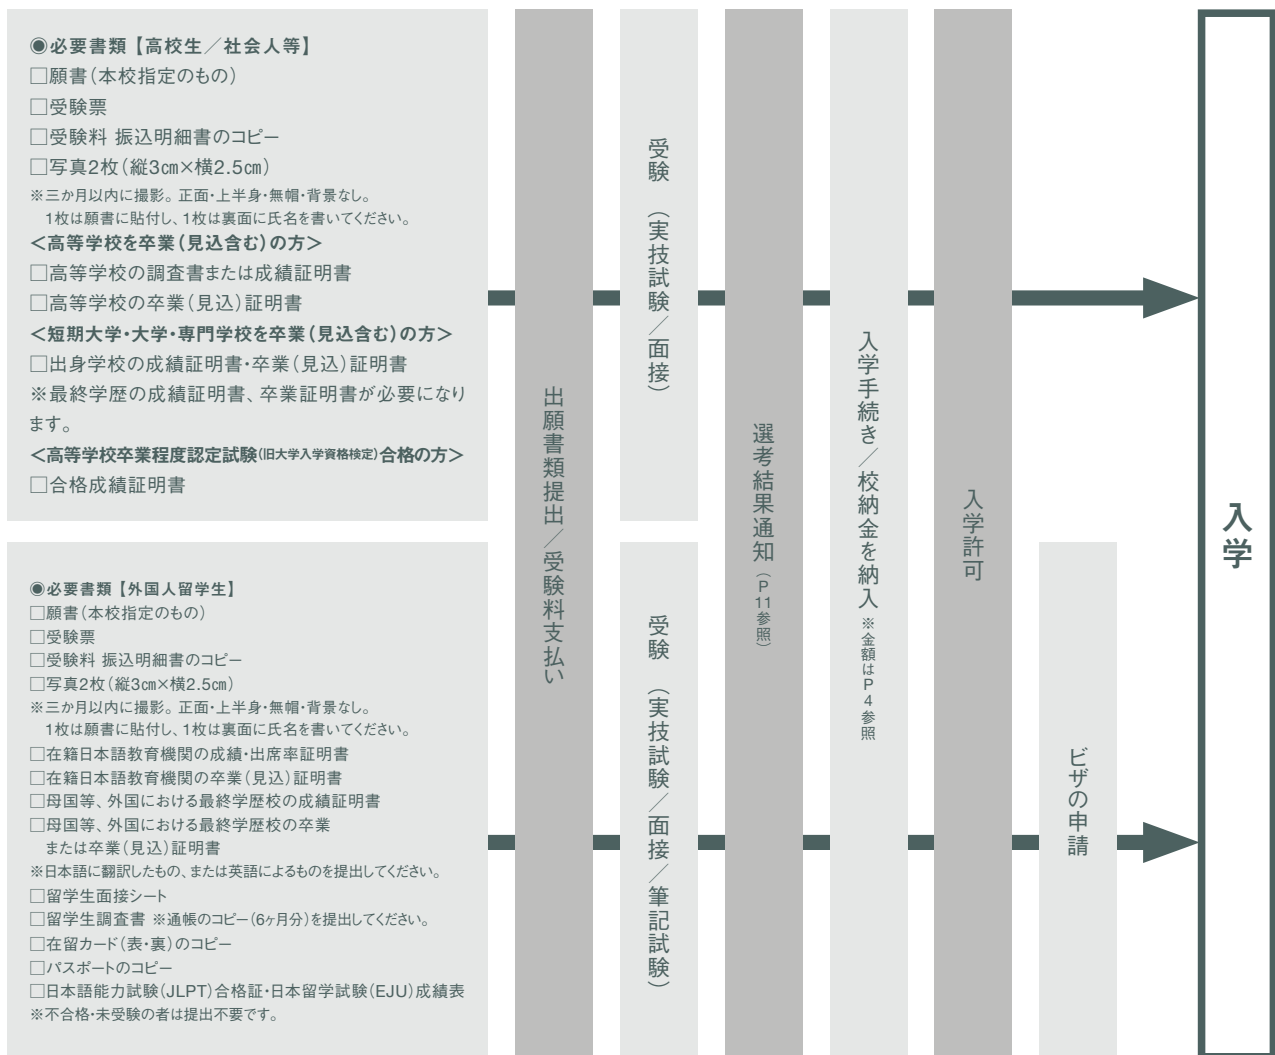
◉必要書類【高校生／社会人等】
□願書（本校指定のもの）
□受験票
□受験料 振込明細書のコピー
□写真2枚（縦3㎝×横2.5㎝）
※三か月以内に撮影。正面・上半身・無帽・背景なし。
1枚は願書に貼付し、1枚は裏面に氏名を書いてください。
＜高等学校を卒業（見込含む）の方＞
□高等学校の調査書または成績証明書
□高等学校の卒業（見込）証明書
＜短期大学・大学・専門学校を卒業（見込含む）の方＞
□出身学校の成績証明書・卒業（見込）証明書
※最終学歴の成績証明書、卒業証明書が必要になります。
＜高等学校卒業程度認定試験（旧大学入学資格検定）合格の方＞
□合格成績証明書

◉必要書類【外国人留学生】
□願書（本校指定のもの）
□受験票
□受験料 振込明細書のコピー
□写真2枚（縦3㎝×横2.5㎝）
※三か月以内に撮影。正面・上半身・無帽・背景なし。
1枚は願書に貼付し、1枚は裏面に氏名を書いてください。
□在籍日本語教育機関の成績・出席率証明書
□在籍日本語教育機関の卒業（見込）証明書
□母国等、外国における最終学歴校の成績証明書
□母国等、外国における最終学歴校の卒業または卒業（見込）証明書
※日本語に翻訳したもの、または英語によるものを提出してください。
□留学生面接シート
□留学生調査書 ※通帳のコピー（6ヶ月分）を提出してください。
□在留カード（表・裏）のコピー
□パスポートのコピー
□日本語能力試験（JLPT）合格証・日本留学試験（EJU）成績表
※不合格・未受験の者は提出不要です。

出願書類提出／受験料支払い

受験（実技試験／面接）

受験（実技試験／面接／筆記試験）

選考結果通知（P11参照）

入学手続き／校納金を納入 ※金額はP4参照

入学許可

ビザの申請

入学